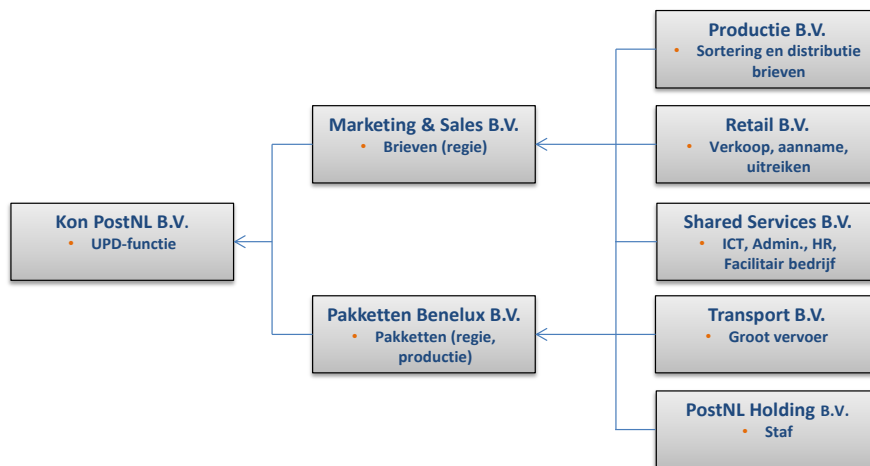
Productie B.V.
• Sortering en distributie brieven

Marketing & Sales B.V.
• Brieven (regie)

Retail B.V.
• Verkoop, aanname, uitreiken

Kon PostNL B.V.
• UPD-functie

Shared Services B.V.
• ICT, Admin., HR, Facilitair bedrijf

Pakketten Benelux B.V.
• Pakketten (regie, productie)

Transport B.V.
• Groot vervoer

PostNL Holding B.V.
• Staf